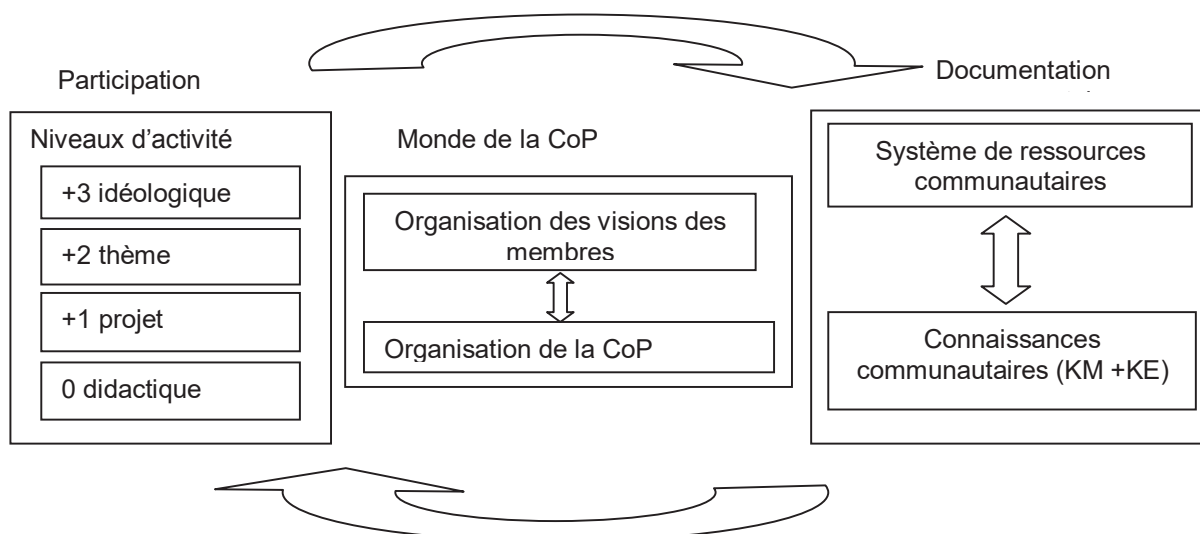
Participation

Documentation

Niveaux d'activité

+3 idéologique

+2 thème

+1 projet

0 didactique

Monde de la CoP

Organisation des visions des membres

Organisation de la CoP

Système de ressources communautaires

Connaissances communautaires (KM +KE)